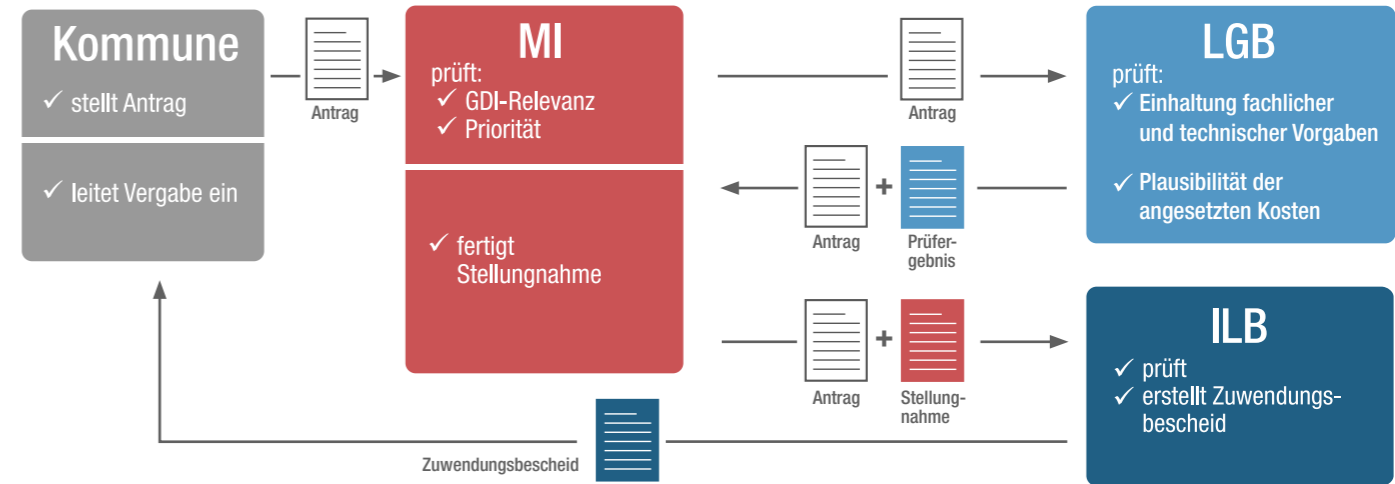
Kommune
✓ stellt Antrag

✓ leitet Vergabe ein

Antrag

MI
prüft:
✓ GDI-Relevanz
✓ Priorität

✓ fertigt Stellungnahme

Antrag

LGB
prüft:
✓ Einhaltung fachlicher und technischer Vorgaben

✓ Plausibilität der angesetzten Kosten

Antrag + Prüfergebnis

Antrag + Stellungnahme

ILB
✓ prüft
✓ erstellt Zuwendungsbescheid

Zuwendungsbescheid